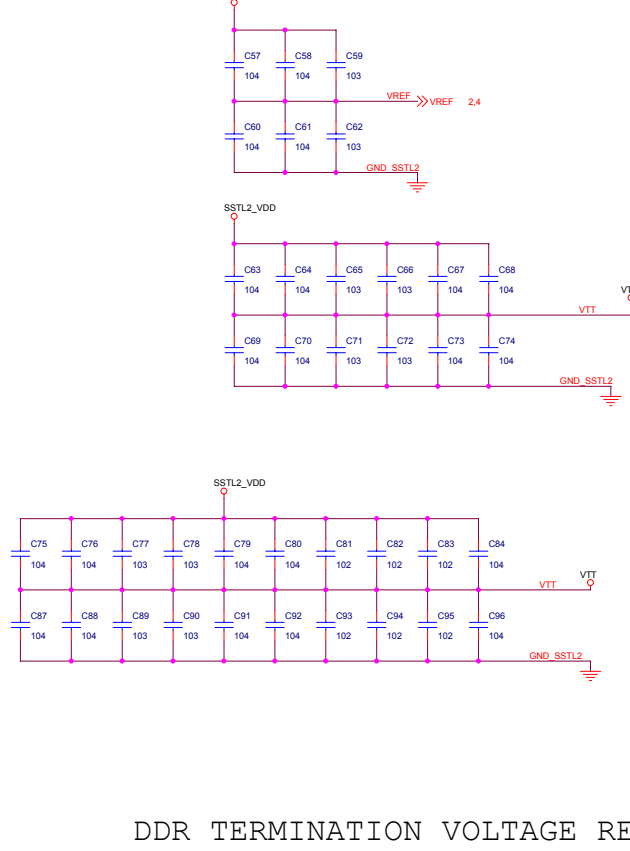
C57
104
C58
104
C59
103
VREF
VREF 2,4
C60
104
C61
104
C62
103
GND_SSTL2

SSTL2_VDD
C63
104
C64
104
C65
103
C66
103
C67
104
C68
104
VT
VTT
C69
104
C70
104
C71
103
C72
103
C73
104
C74
104
GND_SSTL2

SSTL2_VDD
C75
104
C76
104
C77
103
C78
103
C79
104
C80
104
C81
102
C82
102
C83
102
C84
104
VTT
VTT
C87
104
C88
104
C89
103
C90
103
C91
104
C92
104
C93
102
C94
102
C95
102
C96
104
GND_SSTL2

DDR TERMINATION VOLTAGE RE